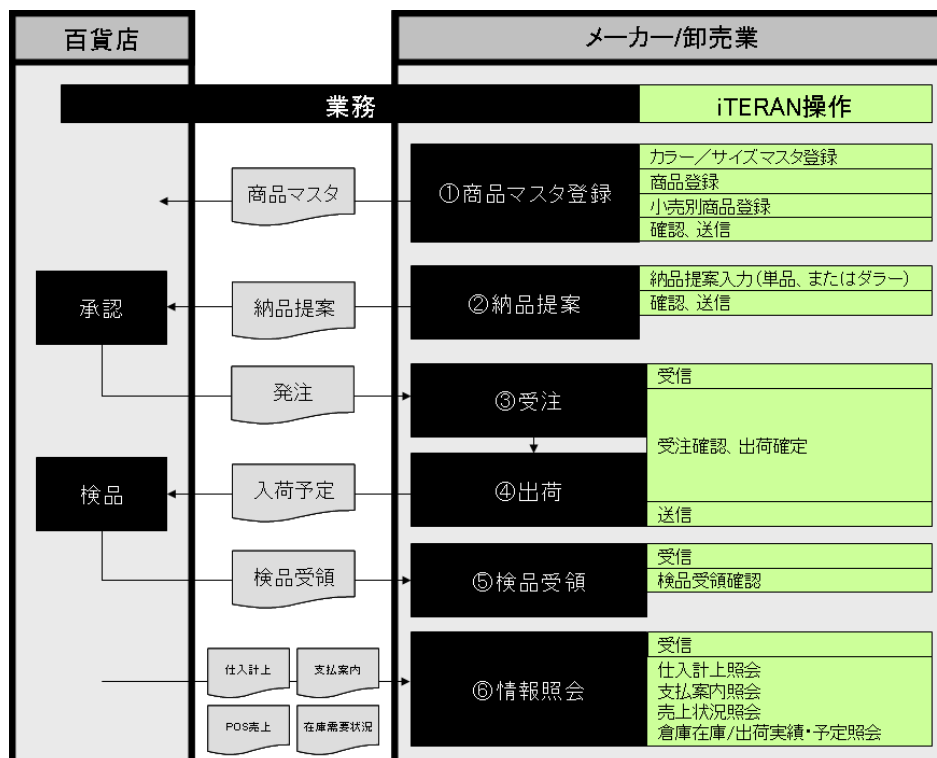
百貨店

メーカー/卸売業

業務

iTERAN操作

商品マスタ

①商品マスタ登録

カラー／サイズマスタ登録
商品登録
小売別商品登録
確認、送信

承認

納品提案

②納品提案

納品提案入力（単品、またはダラー）
確認、送信

発注

③受注

受信

受注確認、出荷確定

検品

入荷予定

④出荷

送信

検品受領

⑤検品受領

受信
検品受領確認

仕入計上

支払案内

POS売上

在庫需要状況

⑥情報照会

受信
仕入計上照会
支払案内照会
売上状況照会
倉庫在庫/出荷実績・予定照会